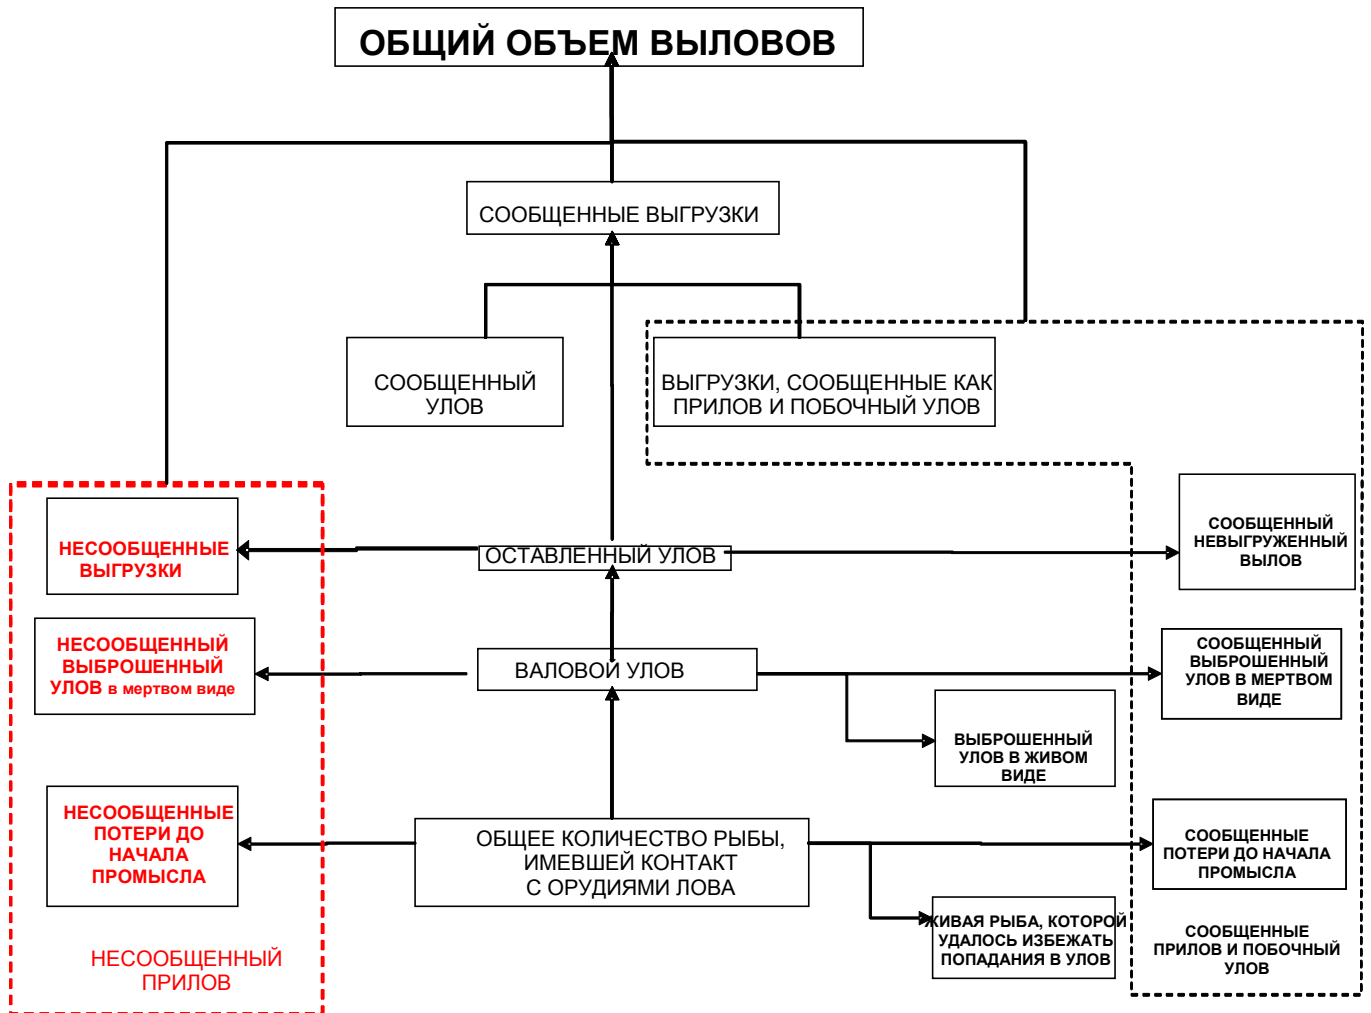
ОБЩИЙ ОБЪЕМ ВЫЛОВОВ

СООБЩЕННЫЕ ВЫГРУЗКИ

СООБЩЕННЫЙ УЛОВ

ВЫГРУЗКИ, СООБЩЕННЫЕ КАК ПРИЛОВ И ПОБОЧНЫЙ УЛОВ

НЕСООБЩЕННЫЕ ВЫГРУЗКИ

ОСТАВЛЕННЫЙ УЛОВ

СООБЩЕННЫЙ НЕВЫГРУЖЕННЫЙ ВЫЛОВ

НЕСООБЩЕННЫЙ ВЫБРОШЕННЫЙ УЛОВ в мертвом виде

ВАЛОВОЙ УЛОВ

СООБЩЕННЫЙ ВЫБРОШЕННЫЙ УЛОВ В МЕРТВОМ ВИДЕ

ВЫБРОШЕННЫЙ УЛОВ В ЖИВОМ ВИДЕ

НЕСООБЩЕННЫЕ ПОТЕРИ ДО НАЧАЛА ПРОМЫСЛА

ОБЩЕЕ КОЛИЧЕСТВО РЫБЫ, ИМЕВШЕЙ КОНТАКТ С ОРУДИЯМИ ЛОВА

СООБЩЕННЫЕ ПОТЕРИ ДО НАЧАЛА ПРОМЫСЛА

ЖИВАЯ РЫБА, КОТОРОЙ УДАЛОСЬ ИЗБЕЖАТЬ ПОПАДАНИЯ В УЛОВ

СООБЩЕННЫЕ ПРИЛОВ И ПОБОЧНЫЙ УЛОВ

НЕСООБЩЕННЫЙ ПРИЛОВ